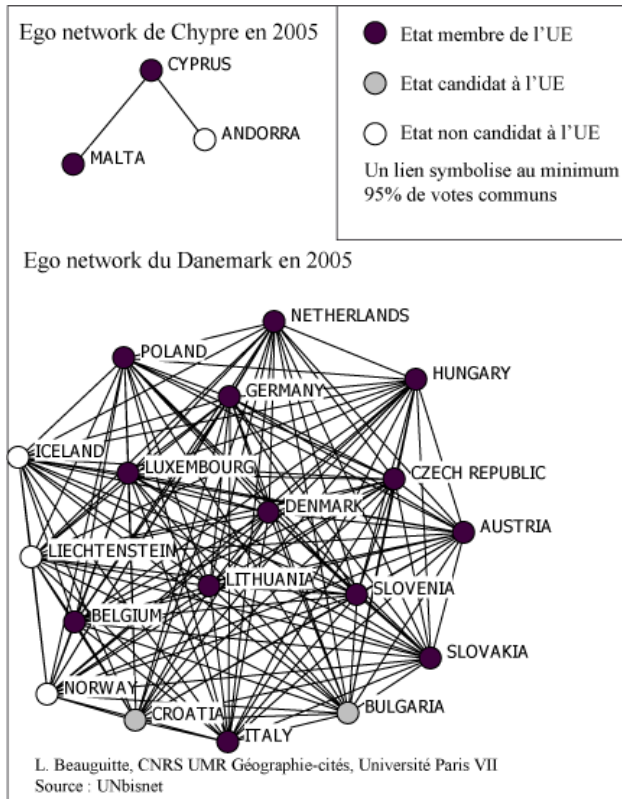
Ego network de Chypre en 2005

CYPRUS

ANDORRA

MALTA

Etat membre de l'UE

Etat candidat à l'UE

Etat non candidat à l'UE

Un lien symbolise au minimum 95% de votes communs

Ego network du Danemark en 2005

NETHERLANDS

POLAND

GERMANY

HUNGARY

ICELAND

LUXEMBOURG

CZECH REPUBLIC

DENMARK

AUSTRIA

LIECHTENSTEIN

LITHUANIA

SLOVENIA

BELGIUM

SLOVAKIA

NORWAY

CROATIA

BULGARIA

ITALY

L. Beauguitte, CNRS UMR Géographie-cités, Université Paris VII
Source : UNbisnet